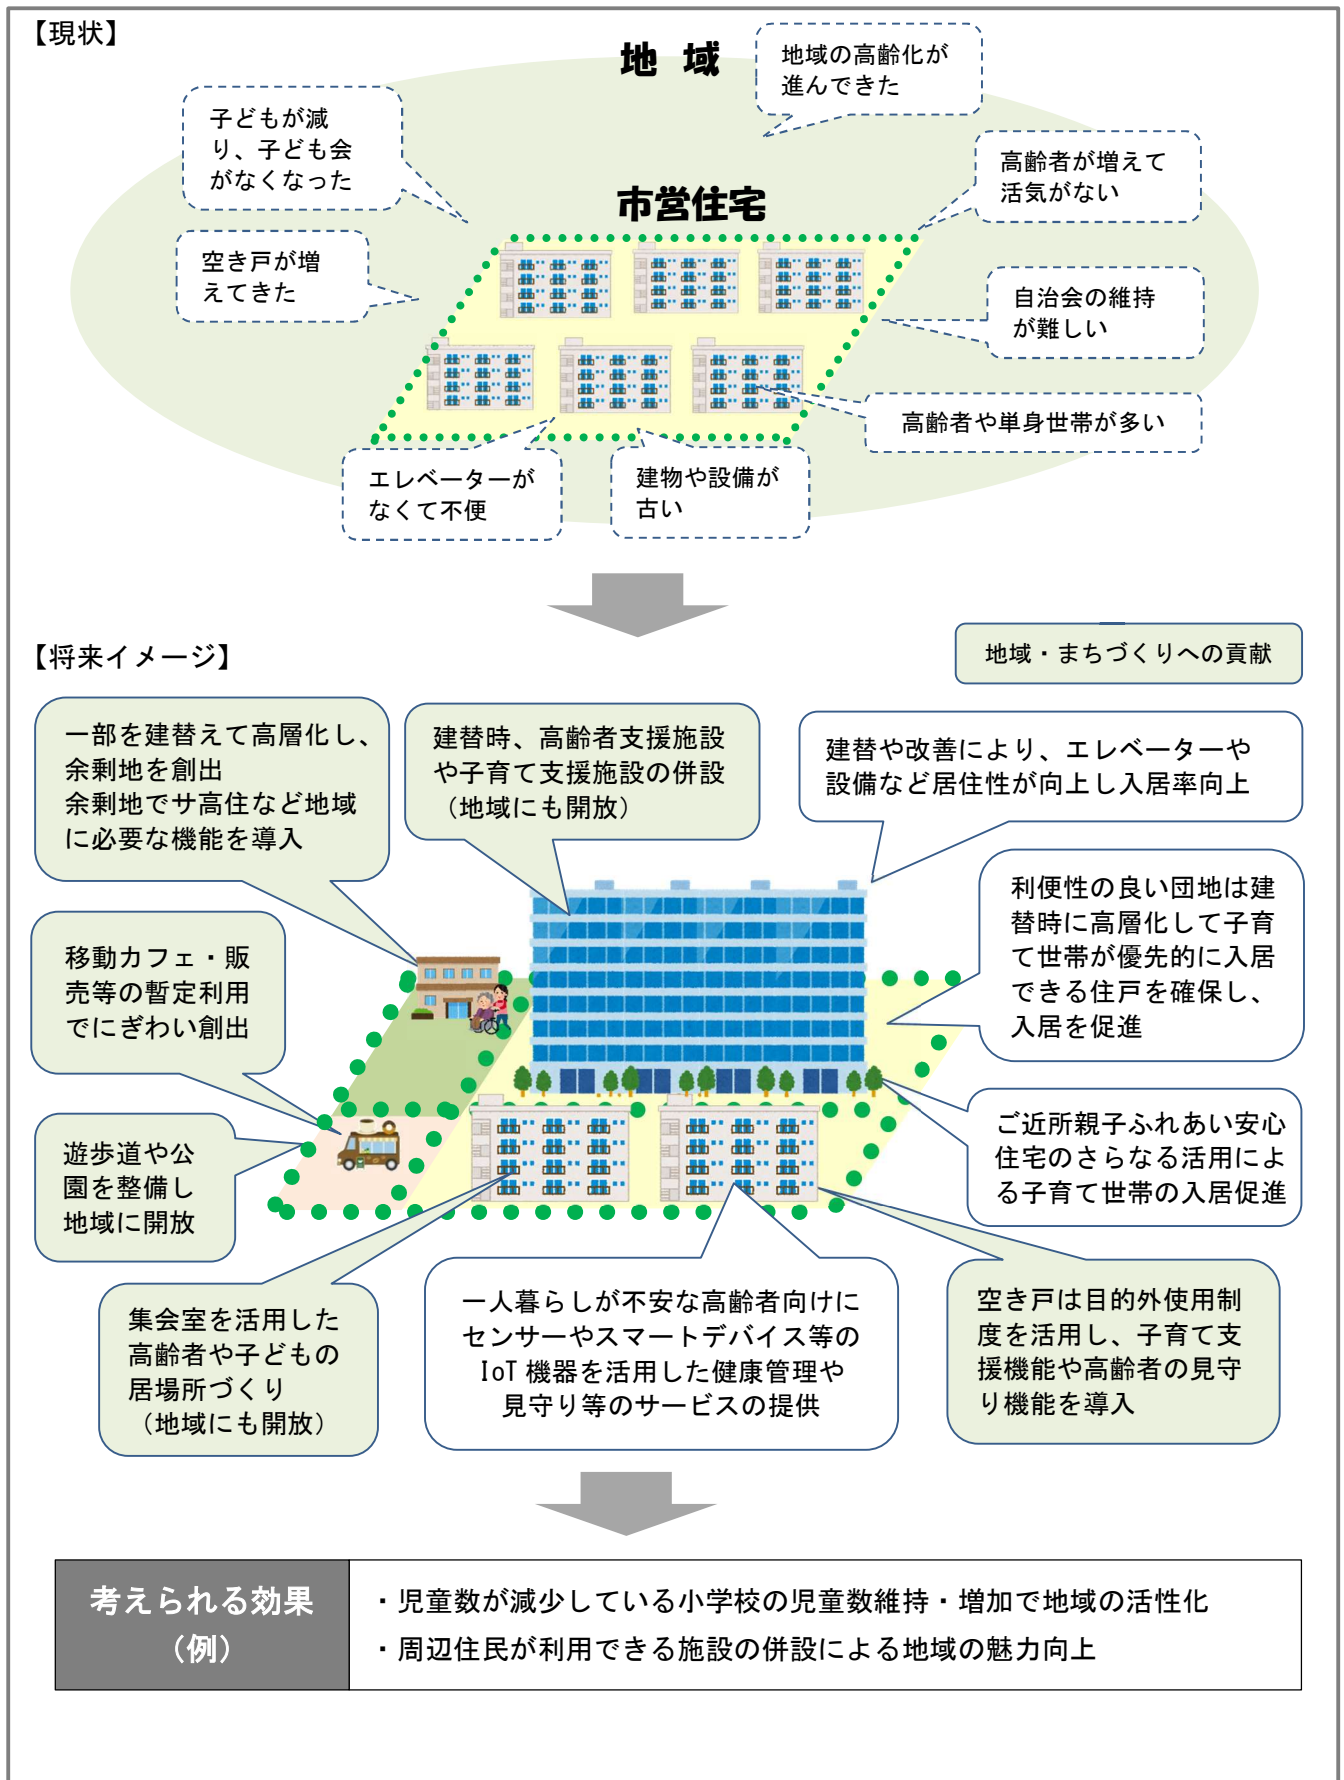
【現状】

地 域

地域の高齢化が進んできた

子どもが減り、子ども会がなくなった

市営住宅

高齢者が増えて活気がない

空き戸が増えてきた

自治会の維持が難しい

高齢者や単身世帯が多い

エレベーターがなくて不便

建物や設備が古い

【将来イメージ】

地域・まちづくりへの貢献

一部を建替えて高層化し、余剰地を創出
余剰地でサ高住など地域に必要な機能を導入

建替時、高齢者支援施設や子育て支援施設の併設（地域にも開放）

建替や改善により、エレベーターや設備など居住性が向上し入居率向上

利便性の良い団地は建替時に高層化して子育て世帯が優先的に入居できる住戸を確保し、入居を促進

移動カフェ・販売等の暫定利用でにぎわい創出

ご近所親子ふれあい安心住宅のさらなる活用による子育て世帯の入居促進

遊歩道や公園を整備し地域に開放

集会室を活用した高齢者や子どもの居場所づくり（地域にも開放）

一人暮らしが不安な高齢者向けにセンサーやスマートデバイス等のIoT 機器を活用した健康管理や見守り等のサービスの提供

空き戸は目的外使用制度を活用し、子育て支援機能や高齢者の見守り機能を導入

| 考えられる効果（例） | ・児童数が減少している小学校の児童数維持・増加で地域の活性化<br>・周辺住民が利用できる施設の併設による地域の魅力向上 |
|---|---|